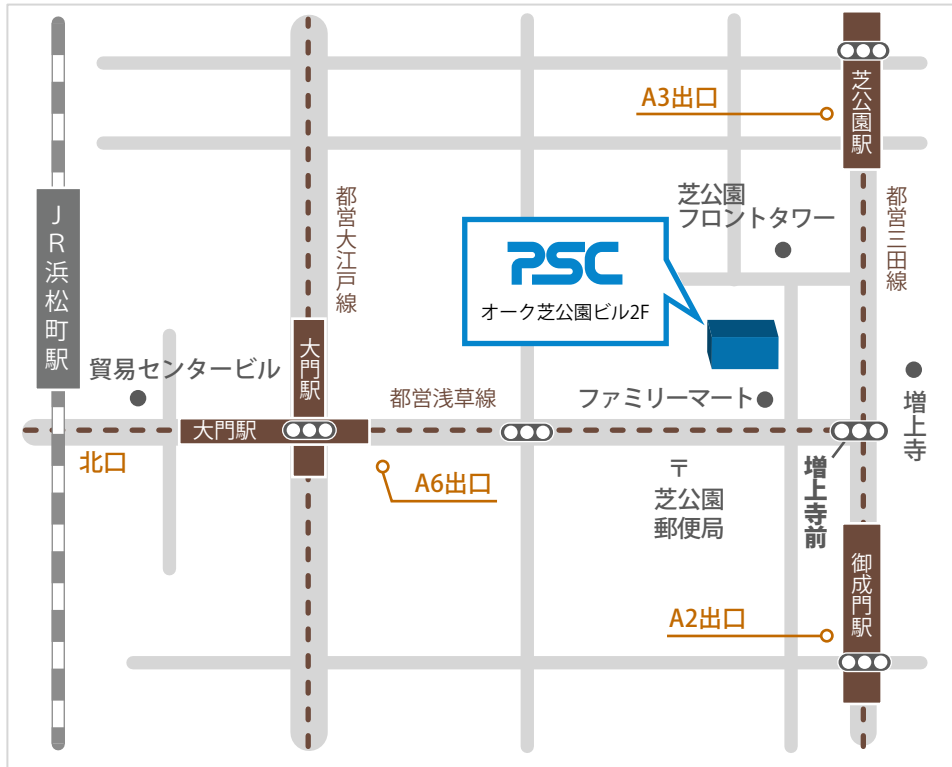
芝公園駅

A3出口

JR浜松町駅

都営大江戸線

芝公園フロントタワー

都営三田線

PSC
オーク芝公園ビル2F

貿易センタービル

大門駅

都営浅草線

ファミリーマート

増上寺

大門駅

北口

A6出口

〒
芝公園郵便局

増上寺前

御成門駅

A2出口